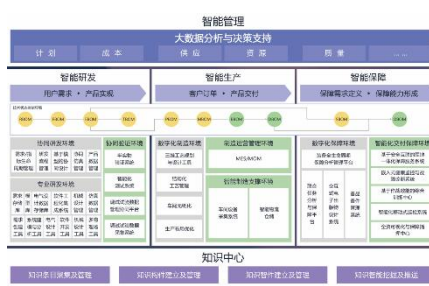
智能管理

大数据分析与决策支持

计划　成本　供应　资源　质量　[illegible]

智能研发
用户需求 · 产品实现

智能生产
客户订单 · 产品交付

智能保障
保障需求定义 · 保障能力形成

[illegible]

通用研发环境

专业研发环境

数字化试验环境

数字化制造环境

MES/MOM

数字化保障环境

智能化交付保障环境

知识中心

知识资源采集及管理　知识组件建立及管理　知识管理建立及管理　知识智能挖掘及推送